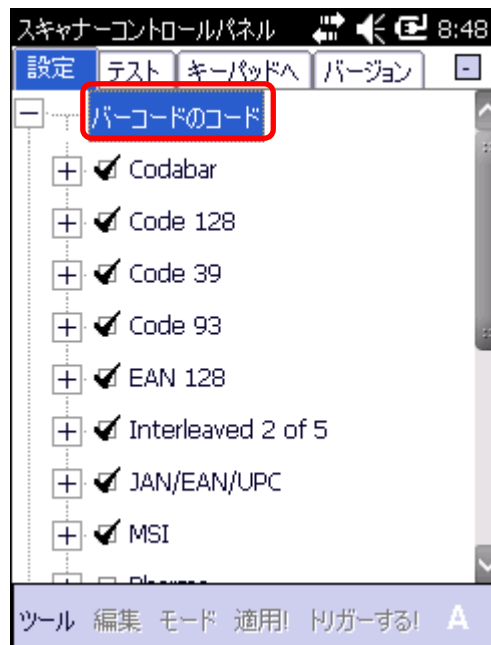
スキャナーコントロールパネル 8:48

設定 テスト キーパッドへ バージョン

バーコードのコード

Codabar

Code 128

Code 39

Code 93

EAN 128

Interleaved 2 of 5

JAN/EAN/UPC

MSI

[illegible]

ツール 編集 モード 適用! トリガーする! A